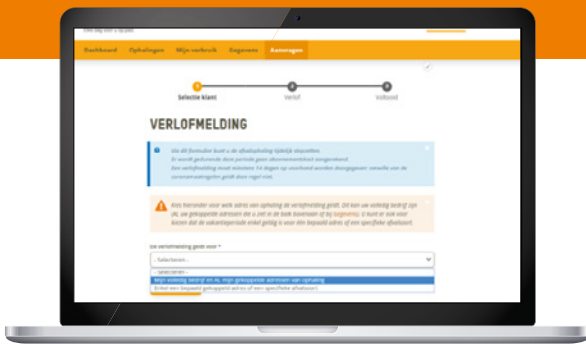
Dashboard Ophalingen Mijn verbruik Gegevens Aanvragen

Selectie klant Verlof Voltooid

VERLOFMELDING

Via dit formulier kunt u de afvalophaling tijdelijk stopzetten.
Er wordt gedurende deze periode geen abonnementskost aangerekend.
Een verlofmelding moet minstens 14 dagen op voorhand worden doorgegeven; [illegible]

Kies hieronder voor welk adres van ophaling de verlofmelding geldt. Dit kan uw volledig bedrijf zijn (A), uw gekoppelde adressen die u ziet in de balk bovenaan of bij Gegevens). U kunt er ook voor kiezen dat de vakantieperiode enkel geldig is voor één bepaald adres of een specifieke afvalsoort.

De verlofmelding geldt voor *
- Selecteren -
- Selecteren -
Mijn volledig bedrijf en AL mijn gekoppelde adressen van ophaling
Enkel een bepaald gekoppeld adres of een specifieke afvalsoort